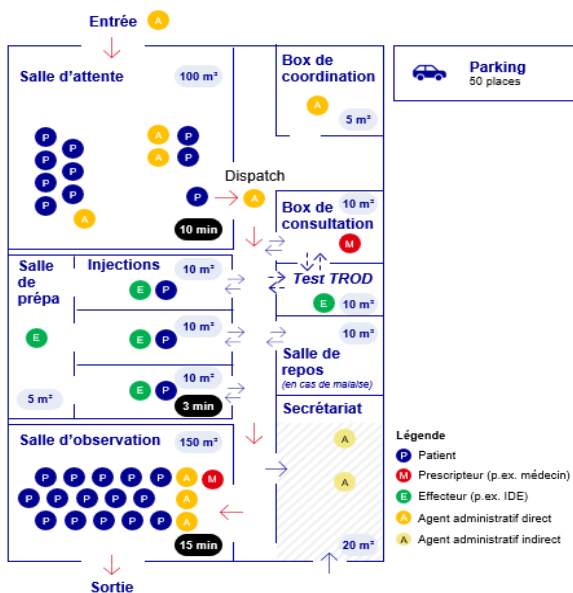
Entrée A

Salle d'attente 100 m²

P P P P P P P P P A P A P A

Dispatch P A

10 min

Box de coordination A 5 m²

Parking 50 places

Box de consultation 10 m² M

Test TROD 10 m² E

10 m²

Salle de repos (en cas de malaise)

Salle de prépa E 5 m²

Injections 10 m² E P

10 m² E P

10 m² E P 3 min

Secrétariat A A 20 m²

Salle d'observation 150 m²

P P P P P A M P P P P P P A P P P P P A

15 min

Sortie

Légende
P Patient
M Prescripteur (p.ex. médecin)
E Effecteur (p.ex. IDE)
A Agent administratif direct
A Agent administratif indirect